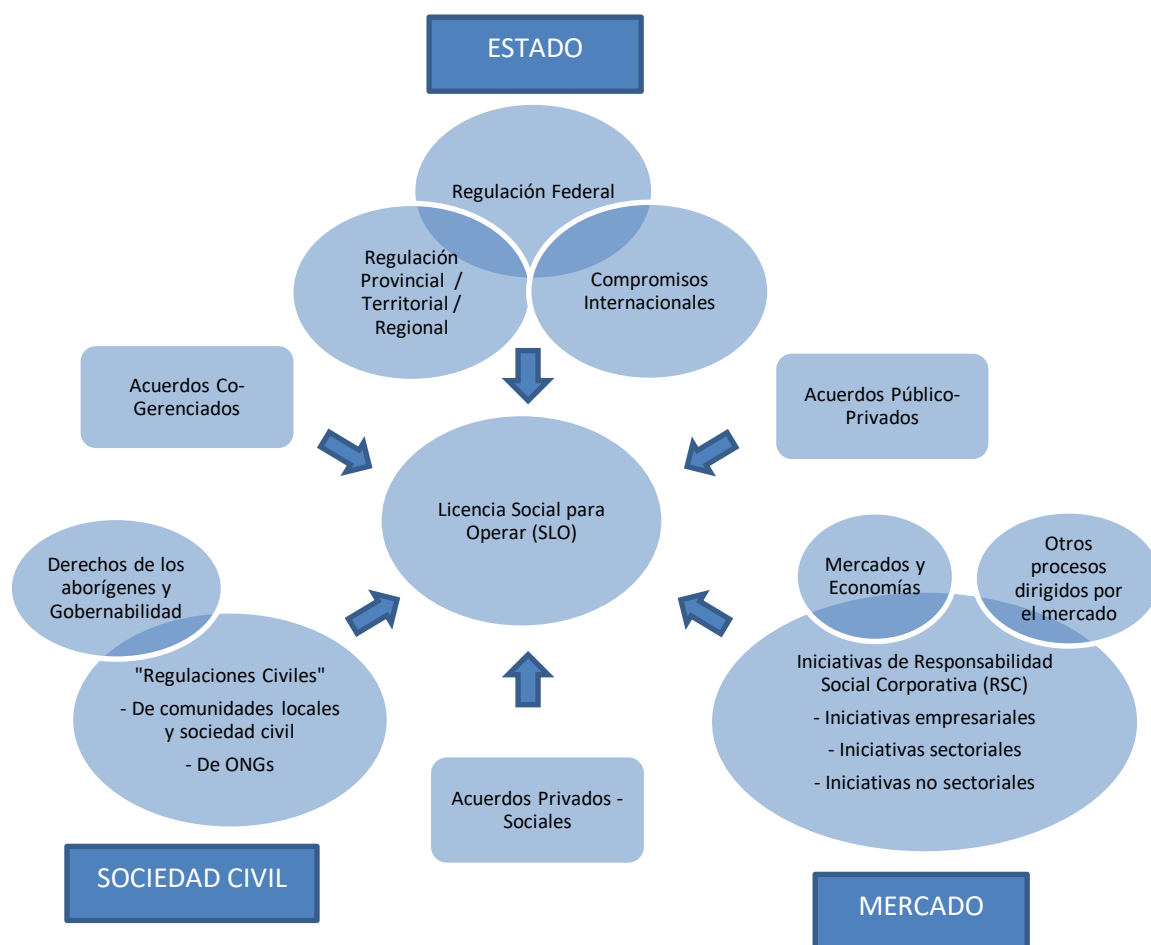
ESTADO

Regulación Federal

Regulación Provincial / Territorial / Regional

Compromisos Internacionales

Acuerdos Co-Gerenciados

Acuerdos Público-Privados

Licencia Social para Operar (SLO)

Derechos de los aborígenes y Gobernabilidad

"Regulaciones Civiles"
- De comunidades locales y sociedad civil
- De ONGs

Mercados y Economías

Otros procesos dirigidos por el mercado

Iniciativas de Responsabilidad Social Corporativa (RSC)
- Iniciativas empresariales
- Iniciativas sectoriales
- Iniciativas no sectoriales

Acuerdos Privados - Sociales

SOCIEDAD CIVIL

MERCADO